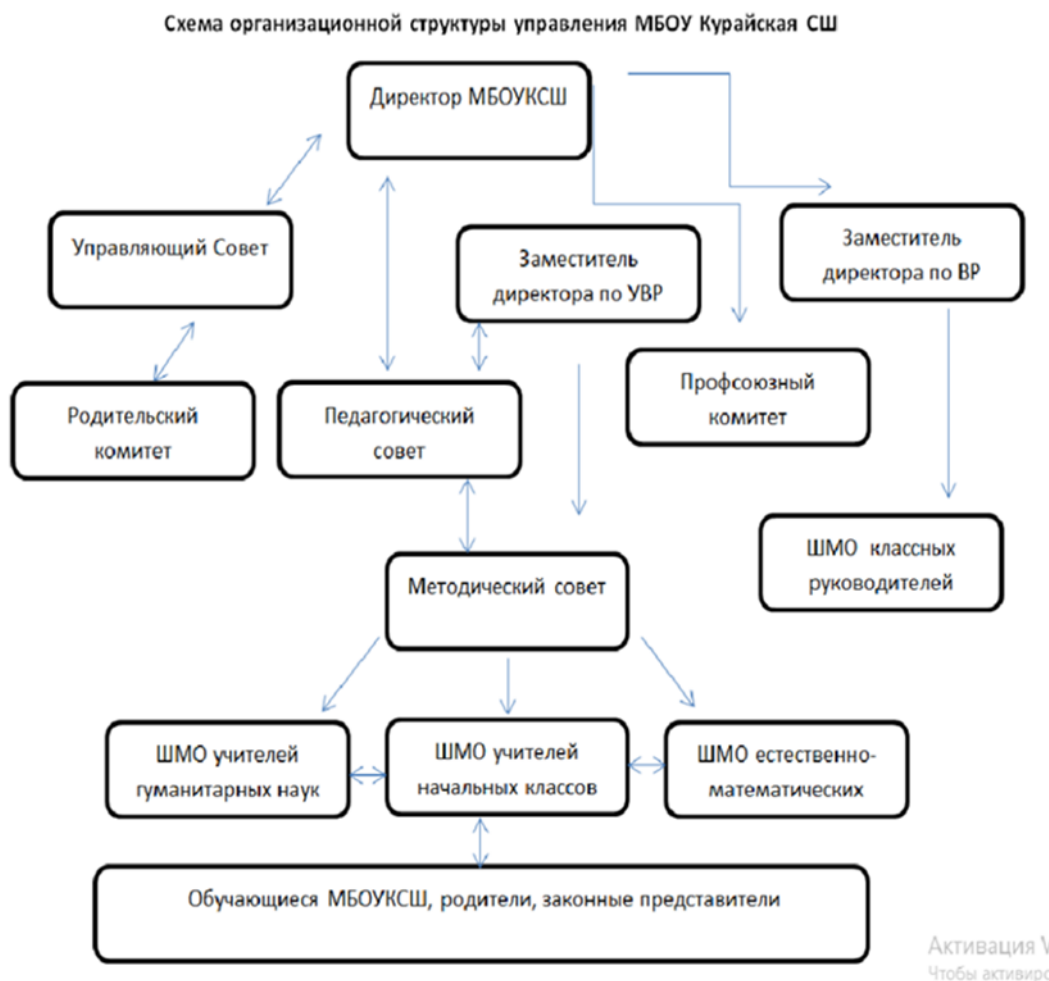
Схема организационной структуры управления МБОУ Курайская СШ

Директор МБОУКСШ

Управляющий Совет

Заместитель директора по УВР

Заместитель директора по ВР

Родительский комитет

Педагогический совет

Профсоюзный комитет

ШМО классных руководителей

Методический совет

ШМО учителей гуманитарных наук

ШМО учителей начальных классов

ШМО естественно-математических

Обучающиеся МБОУКСШ, родители, законные представители

Активация V
Чтобы активиро